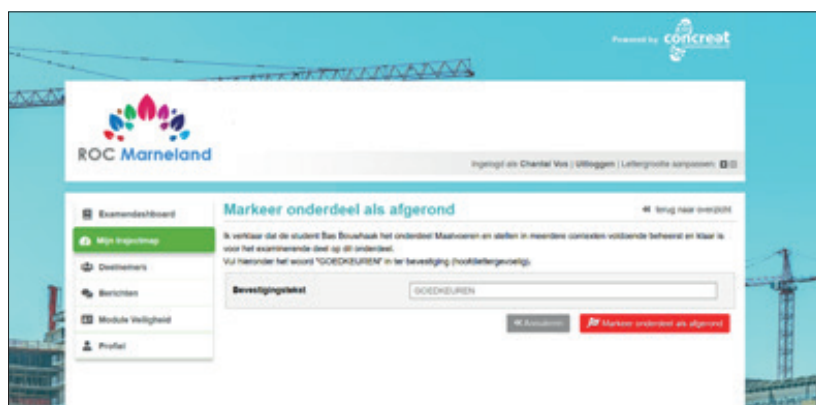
Powered by concreat

ROC Marneland

Ingelogd als Chantal Vos | Uitloggen | Lettergrootte aanpassen:

Examendashboard
Mijn trajectmap
Deelnemers
Berichten
Module Veiligheid
Profiel

Markeer onderdeel als afgerond

terug naar overzicht

Ik verklaar dat de student Bas Bouwhaak het onderdeel Maatvoeren en stellen in meerdere contexten voldoende beheerst en klaar is voor het examinerende deel op dit onderdeel.
Vul hieronder het woord "GOEDKEUREN" in ter bevestiging (hoofdlettergevoelig).

Bevestigingstekst | GOEDKEUREN

Annuleren
Markeer onderdeel als afgerond